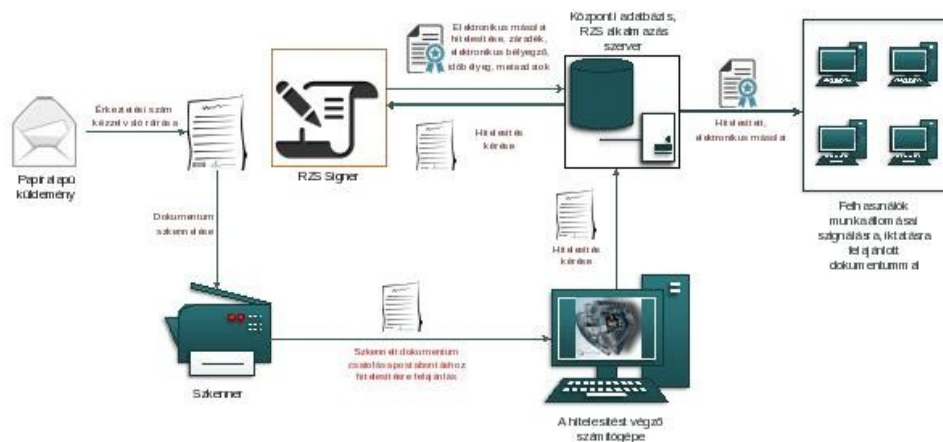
Papíralapú küldemény

Érkeztetési szám kézzel való rárása

Dokumentum szkennelése

Szkenner

RZS Signer

Elektronikus másolat hitelesítése, záradék, elektronikus bélyegző, időbélyeg, metaadatok

Hitelesítés kérése

Központi adatbázis, RZS alkalmazás szerver

Hitelesítés kérése

Hitelesített, elektronikus másolat

Felhasználók munkaállomásai szignálásra, iktatásra felajánlott dokumentummal

Szkennelt dokumentum csatolása postabontáshoz hitelesítésre felajánlás

A hitelesítést végző számítógépe